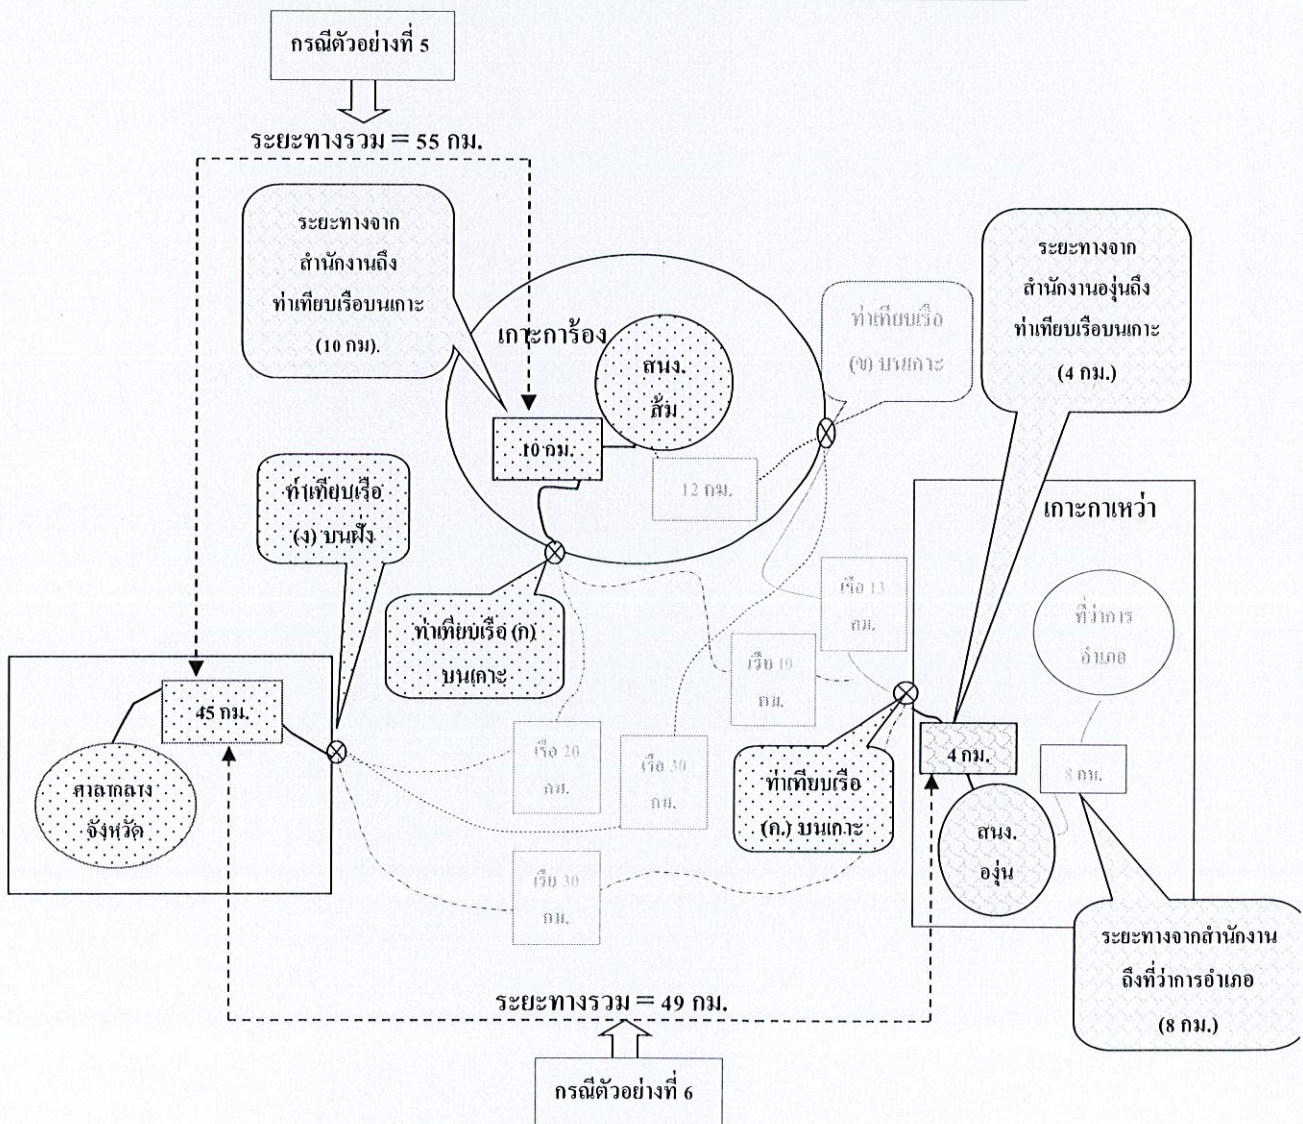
กรณีตัวอย่างที่ 5

ระยะทางรวม = 55 กม.

ระยะทางจาก สำนักงานถึง ท่าเทียบเรือบนเกาะ (10 กม).

เกาะการ้อง

สนง. ส้ม

10 กม.

12 กม.

ท่าเทียบเรือ (ข) บนเกาะ

ระยะทางจาก สำนักงานองุ่นถึง ท่าเทียบเรือบนเกาะ (4 กม.)

ท่าเทียบเรือ (ง) บนฝั่ง

ท่าเทียบเรือ (ก) บนเกาะ

เกาะกาเหว่า

เรือ 13 กม.

เรือ 10 กม.

ที่ว่าการ อำเภอ

45 กม.

ศาลากลาง จังหวัด

เรือ 20 กม.

เรือ 30 กม.

ท่าเทียบเรือ (ค.) บนเกาะ

4 กม.

8 กม.

สนง. องุ่น

เรือ 30 กม.

ระยะทางจากสำนักงาน ถึงที่ว่าการอำเภอ (8 กม.)

ระยะทางรวม = 49 กม.

กรณีตัวอย่างที่ 6